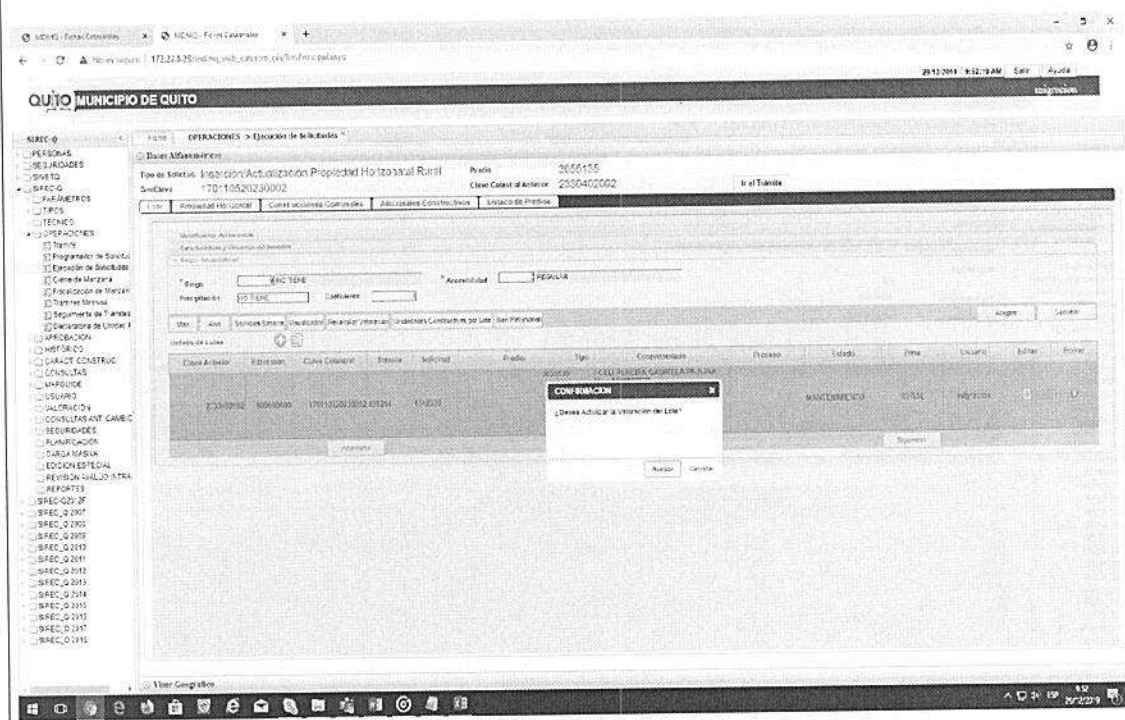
SIREC-Q - Fichas Catastrales × SIREC-Q - Fichas Catastrales × +

No es seguro | 172.22.8.25/sirec/q_web_catastro_pls/fin/principal.aspx

29/12/2019 9:52:19 AM Salir Ayuda

QUITO MUNICIPIO DE QUITO

SIREC-Q

PERSONAS
SEGURIDADES
SINETQ
SIREC-Q
PARÁMETROS
TIPOS
TÉCNICO
OPERACIONES
Trámite
Programador de Solicitud
Ejecución de Solicitudes
Cierre de Manzana
Fiscalización de Manzan
Trámites Masivos
Seguimiento de Trámites
Declaratoria de Unidad
APROBACIÓN
HISTÓRICO
CARACT. CONSTRUC
CONSULTAS
MAPGUIDE
USUARIO
VALORACIÓN
CONSULTAS ANT. CAMBIO
SEGURIDADES
PLANIFICACIÓN
CARGA MASIVA
EDICIÓN ESPECIAL
REVISIÓN AVALÚO (STRA
REPORTES
SIREC-Q2012F
SIREC_Q 2007
SIREC_Q 2008
SIREC_Q 2009
SIREC_Q 2010
SIREC_Q 2011
SIREC_Q 2012
SIREC_Q 2013
SIREC_Q 2014
SIREC_Q 2015
SIREC_Q 2016
SIREC_Q 2017
SIREC_Q 2018

Inicio OPERACIONES > Ejecución de Solicitudes

Datos Alfanuméricos

Tipo de Solicitud: Inserción/Actualización Propiedad Horizontal Rural Predio 3656155
SecClave 1701105202300002 Clave Catastral Anterior 2330402002 Ir al Trámite

Lote Propiedad Horizontal Construcciones Comunales Adicionales Constructivos Listado de Predios

Identificación Alfanumérica
Características y Usuarios del Inmueble
Riego / Accesibilidad

* Riego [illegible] NO TIENE * Accesibilidad REGULAR
Precipitación NO TIENE Coeficiente

Agregar Cancelar

Vías Aire Servicios Básicos Visualización Recalcular Valoración Unidades Constructivas por Lote Ser Patrimonial

Unidades de Lotes

| Clave Anterior | Extensión | Clave Catastral | Trámite | Solicitud | Predio | Tipo | Copropietario | Proceso | Estado | Zona | Usuario | Editar | Borrar |
|---|---|---|---|---|---|---|---|---|---|---|---|---|---|
| 2330402002 | 505660000 | 1701105202300002 | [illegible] | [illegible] | | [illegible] | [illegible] | | MANTENIMIENTO | RURAL | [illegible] | | |

CONFIRMACION ×
¿Desea Actualizar la Valoración del Lote?
Aceptar Cancelar

Visor Geográfico

9:52 29/12/2019